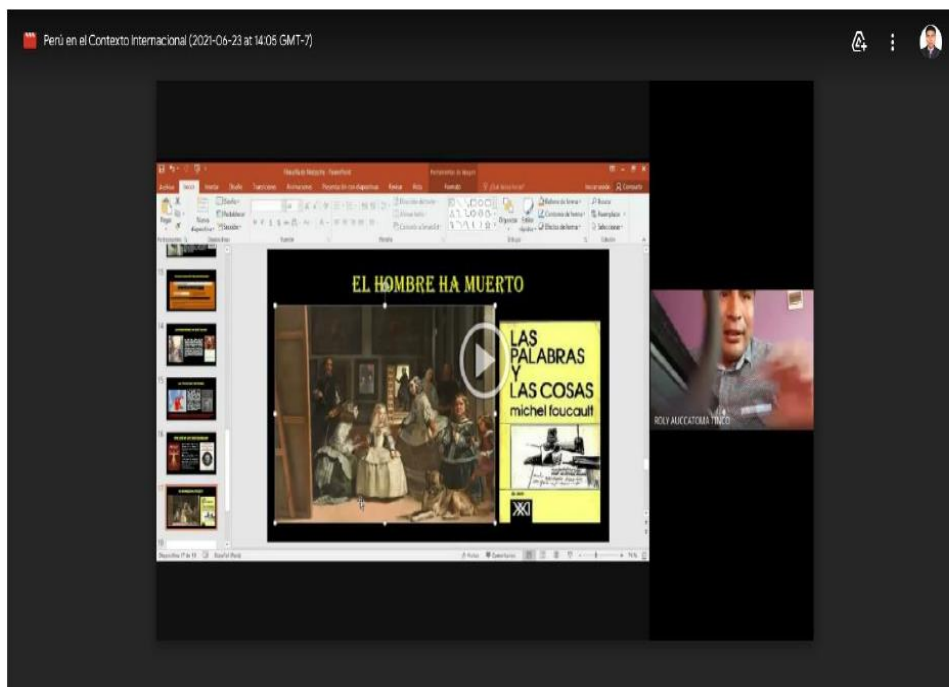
Perú en el Contexto Internacional (2021-06-23 at 14:06 GMT-7)

Archivo Inicio Insertar Diseño Transiciones Animaciones Presentación con diapositivas Revisar Vista Formato

EL HOMBRE HA MUERTO

LAS PALABRAS Y LAS COSAS
michel foucault

XXI

ROLY AUCCATOMA TINCO